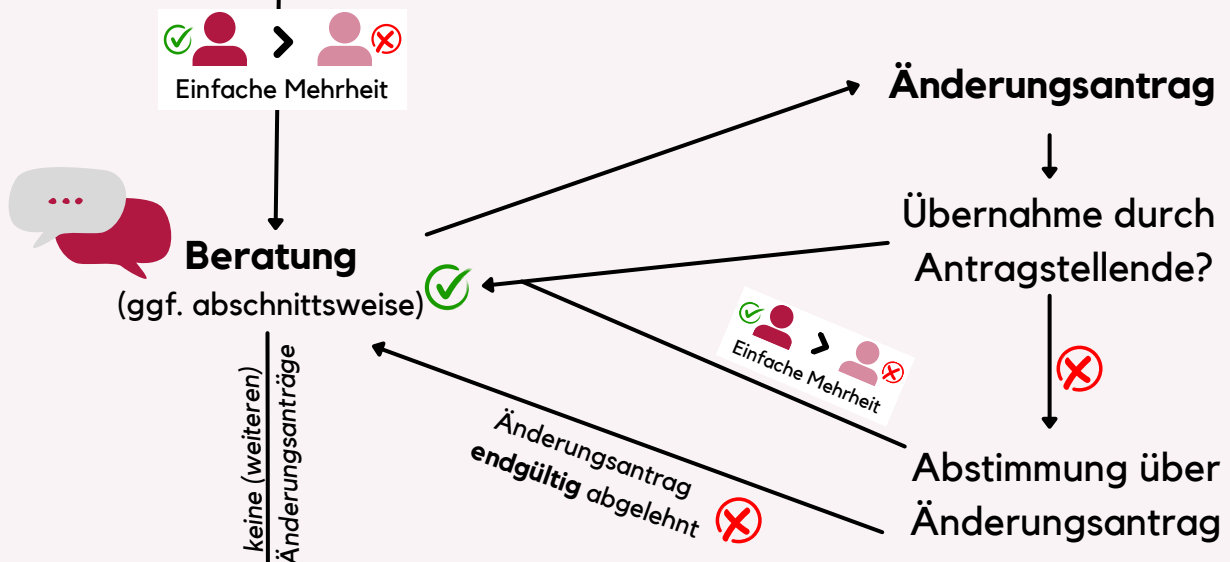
Einfache Mehrheit

Änderungsantrag

Beratung
(ggf. abschnittsweise)

Übernahme durch Antragstellende?

Einfache Mehrheit

keine (weiteren) Änderungsanträge

Änderungsantrag **endgültig** abgelehnt

Abstimmung über Änderungsantrag